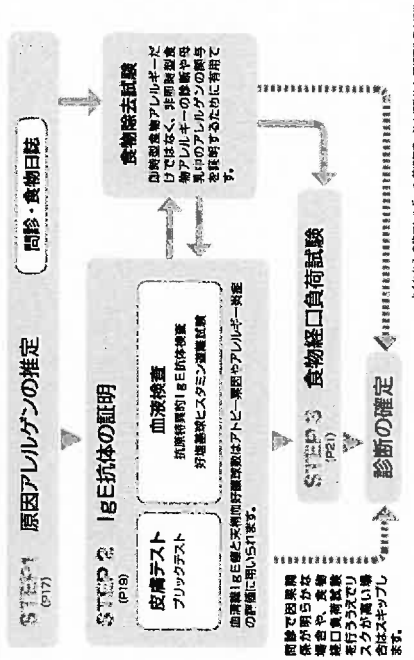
STEP 1 原因アレルゲンの推定 (P17)

問診・食物日誌

STEP 2 IgE抗体の証明 (P19)

皮膚テスト
プリックテスト

血液検査
抗原特異的IgE抗体検査
好塩基球ヒスタミン遊離試験

血清総IgE値と末梢血好酸球数はアトピー素因やアレルギー炎症の評価に用いられます。

食物除去試験

即時型食物アレルギーだけではなく、非即時型食物アレルギーの診断や母乳中のアレルゲンの関与を検討するために有用です。

STEP 3 食物経口負荷試験 (P21)

問診で因果関係が明らかな場合や、食物経口負荷試験を行ううえでリスクが高い場合はスキップします。

診断の確定

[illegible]